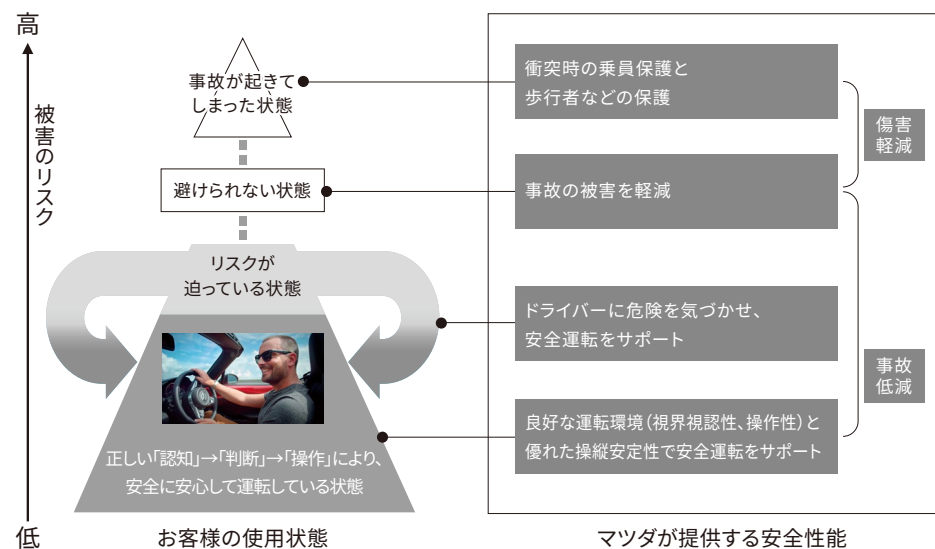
高

被害のリスク

低

事故が起きてしまった状態

避けられない状態

リスクが迫っている状態

正しい「認知」→「判断」→「操作」により、安全に安心して運転している状態

お客様の使用状態

衝突時の乗員保護と歩行者などの保護

事故の被害を軽減

傷害軽減

ドライバーに危険を気づかせ、安全運転をサポート

良好な運転環境(視界視認性、操作性)と優れた操縦安定性で安全運転をサポート

事故低減

マツダが提供する安全性能